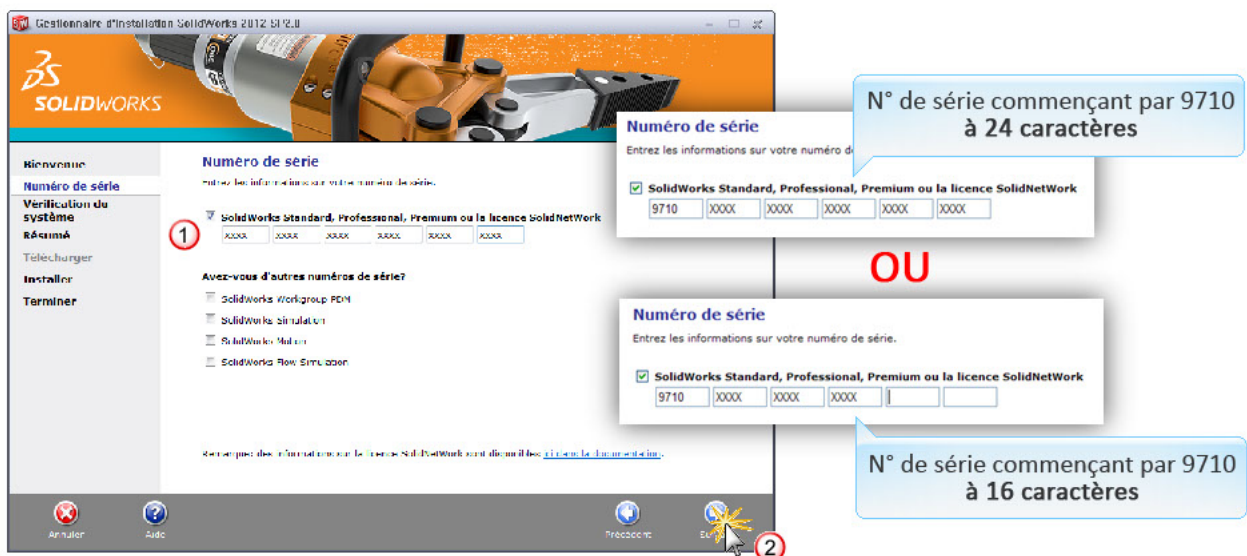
Gestionnaire d'installation SolidWorks 2012 SP2.0

SOLIDWORKS

Bienvenue
Numéro de série
Vérification du système
Résumé
Télécharger
Installer
Terminer

Numéro de série
Entrez les informations sur votre numéro de série.

1

SolidWorks Standard, Professional, Premium ou la licence SolidNetWork

| XXXX | XXXX | XXXX | XXXX | XXXX | XXXX |
|---|---|---|---|---|---|

Avez-vous d'autres numéros de série?
SolidWorks Workgroup PDM
SolidWorks Simulation
SolidWorks Motion
SolidWorks Flow Simulation

Remarques: des informations sur la licence SolidNetWork sont disponibles ici dans la documentation.

Annuler
Aide
Précédent
Su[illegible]
2

N° de série commençant par 9710 à 24 caractères

Numéro de série
Entrez les informations sur votre numéro de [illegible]
SolidWorks Standard, Professional, Premium ou la licence SolidNetWork

| 9710 | XXXX | XXXX | XXXX | XXXX | XXXX |
|---|---|---|---|---|---|

OU

Numéro de série
Entrez les informations sur votre numéro de série.
SolidWorks Standard, Professional, Premium ou la licence SolidNetWork

| 9710 | XXXX | XXXX | XXXX | | |
|---|---|---|---|---|---|

N° de série commençant par 9710 à 16 caractères